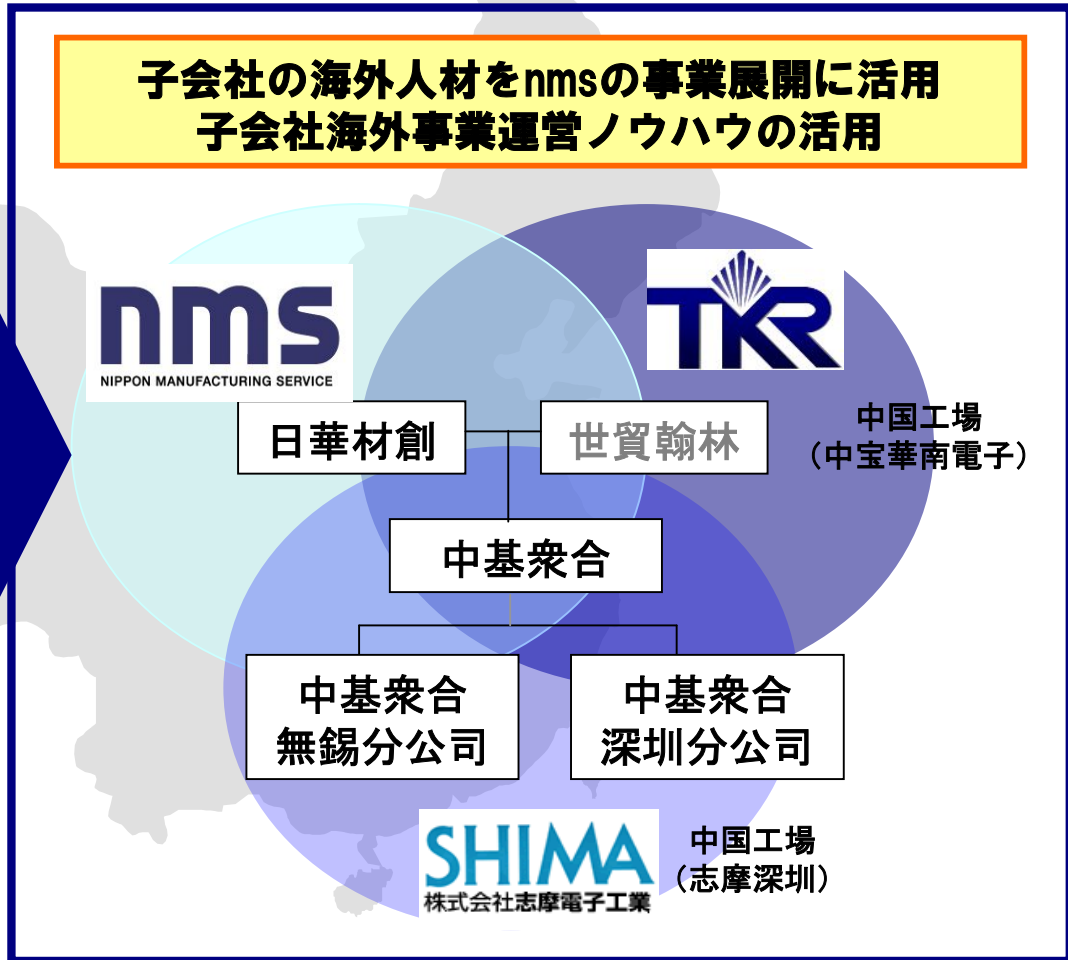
子会社の海外人材をnmsの事業展開に活用
子会社海外事業運営ノウハウの活用

nms
NIPPON MANUFACTURING SERVICE

TKR

日華材創

世貿輸林

中国工場
（中宝華南電子）

中基衆合

中基衆合
無錫分公司

中基衆合
深圳分公司

SHIMA
株式会社志摩電子工業

中国工場
（志摩深圳）